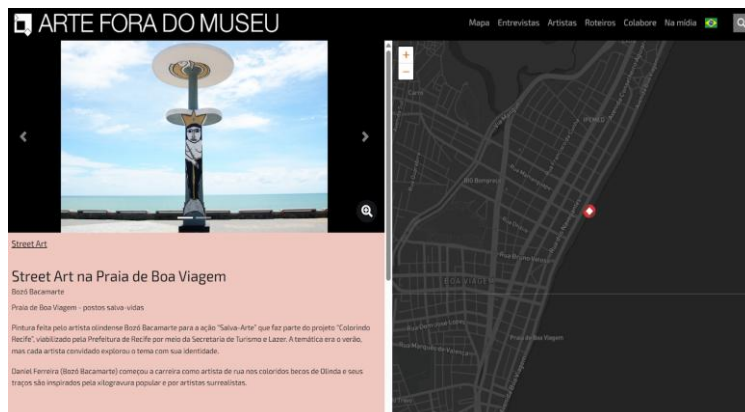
ARTE FORA DO MUSEU

Mapa Entrevistas Artistas Roteiros Colabore Na mídia

+
−

Street Art

Street Art na Praia de Boa Viagem

Bozó Bacamarte

Praia de Boa Viagem - postos salva-vidas

Pintura feita pelo artista olindense Bozó Bacamarte para a ação "Salva-Arte" que faz parte do projeto "Colorindo Recife", viabilizado pela Prefeitura de Recife por meio da Secretaria de Turismo e Lazer. A temática era o verão, mas cada artista convidado explorou o tema com sua identidade.

Daniel Ferreira (Bozó Bacamarte) começou a carreira como artista de rua nos coloridos becos de Olinda e seus traços são inspirados pela xilogravura popular e por artistas surrealistas.

BOA VIAGEM

Praia de Boa Viagem

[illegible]